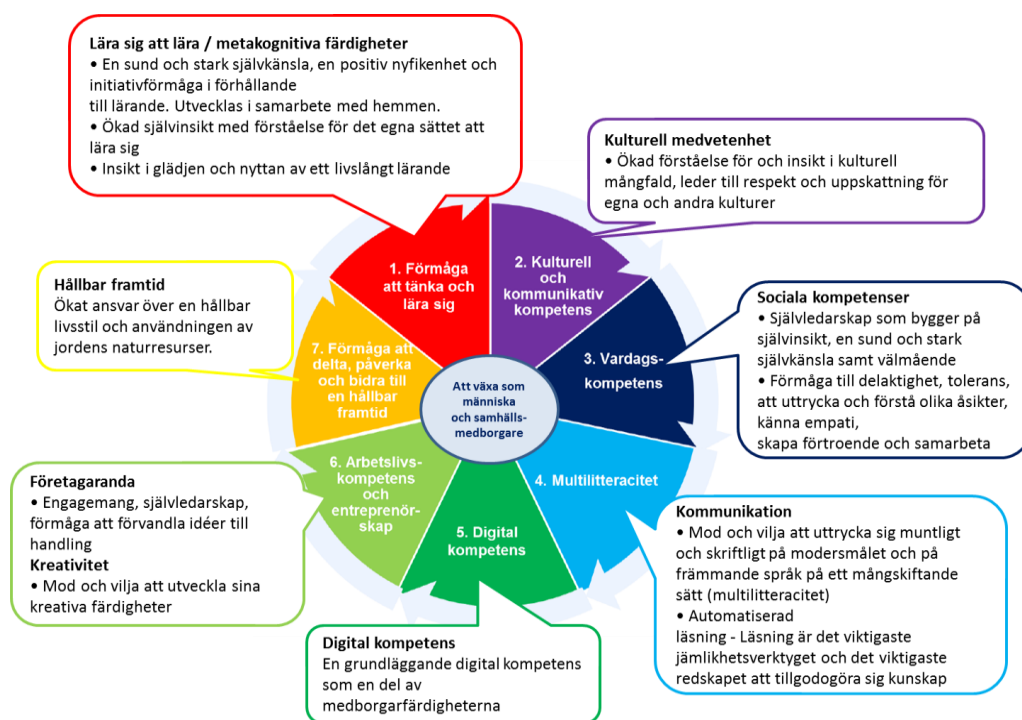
**Lära sig att lära / metakognitiva färdigheter**
• En sund och stark självkänsla, en positiv nyfikenhet och initiativförmåga i förhållande till lärande. Utvecklas i samarbete med hemmen.
• Ökad självinsikt med förståelse för det egna sättet att lära sig
• Insikt i glädjen och nyttan av ett livslångt lärande

**Kulturell medvetenhet**
• Ökad förståelse för och insikt i kulturell mångfald, leder till respekt och uppskattning för egna och andra kulturer

**Hållbar framtid**
Ökat ansvar över en hållbar livsstil och användningen av jordens naturresurser.

**Sociala kompetenser**
• Självledarskap som bygger på självinsikt, en sund och stark självkänsla samt välmående
• Förmåga till delaktighet, tolerans, att uttrycka och förstå olika åsikter, känna empati, skapa förtroende och samarbeta

1. Förmåga att tänka och lära sig

2. Kulturell och kommunikativ kompetens

3. Vardags-kompetens

4. Multilitteracitet

5. Digital kompetens

6. Arbetslivs-kompetens och entreprenör-skap

7. Förmåga att delta, påverka och bidra till en hållbar framtid

Att växa som människa och samhälls-medborgare

**Företagaranda**
• Engagemang, självledarskap, förmåga att förvandla idéer till handling
**Kreativitet**
• Mod och vilja att utveckla sina kreativa färdigheter

**Kommunikation**
• Mod och vilja att uttrycka sig muntligt och skriftligt på modersmålet och på främmande språk på ett mångskiftande sätt (multilitteracitet)
• Automatiserad läsning - Läsning är det viktigaste jämlikhetsverktyget och det viktigaste redskapet att tillgodogöra sig kunskap

**Digital kompetens**
En grundläggande digital kompetens som en del av medborgarfärdigheterna